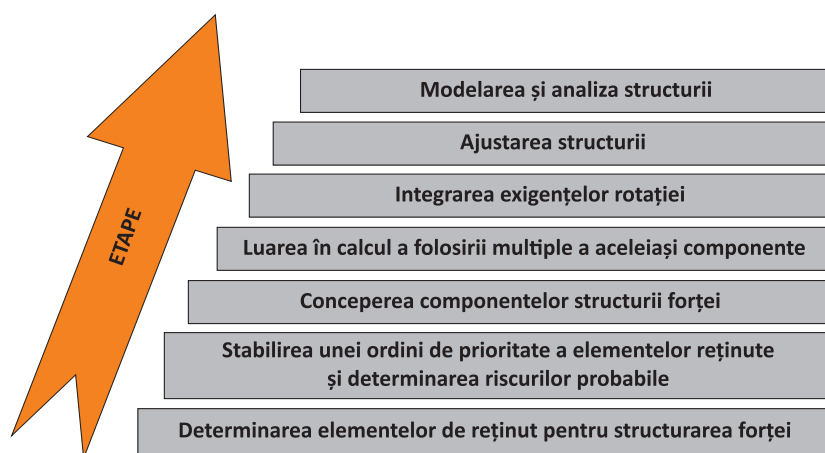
ETAPE

Modelarea și analiza structurii

Ajustarea structurii

Integrarea exigențelor rotației

Luarea în calcul a folosirii multiple a aceleiași componente

Conceperea componentelor structurii forței

Stabilirea unei ordini de prioritate a elementelor reținute și determinarea riscurilor probabile

Determinarea elementelor de reținut pentru structurarea forței